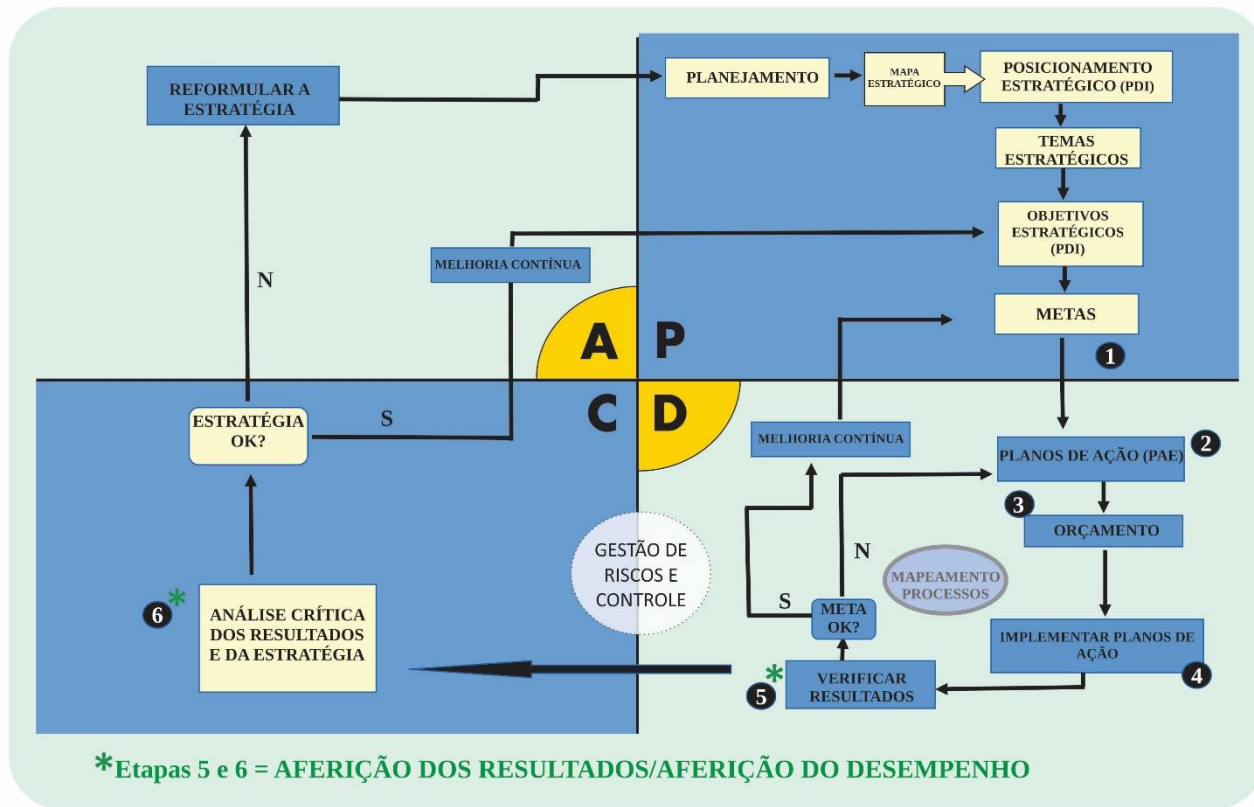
REFORMULAR A ESTRATÉGIA

PLANEJAMENTO

MAPA ESTRATÉGICO

POSICIONAMENTO ESTRATÉGICO (PDI)

TEMAS ESTRATÉGICOS

OBJETIVOS ESTRATÉGICOS (PDI)

N

MELHORIA CONTÍNUA

METAS

A P

C D

1

ESTRATÉGIA OK?

S

MELHORIA CONTÍNUA

PLANOS DE AÇÃO (PAE) 2

3 ORÇAMENTO

N

GESTÃO DE RISCOS E CONTROLE

MAPEAMENTO PROCESSOS

6 *

ANÁLISE CRÍTICA DOS RESULTADOS E DA ESTRATÉGIA

S

META OK?

IMPLEMENTAR PLANOS DE AÇÃO

4

5 *

VERIFICAR RESULTADOS

*Etapas 5 e 6 = AFERIÇÃO DOS RESULTADOS/AFERIÇÃO DO DESEMPENHO